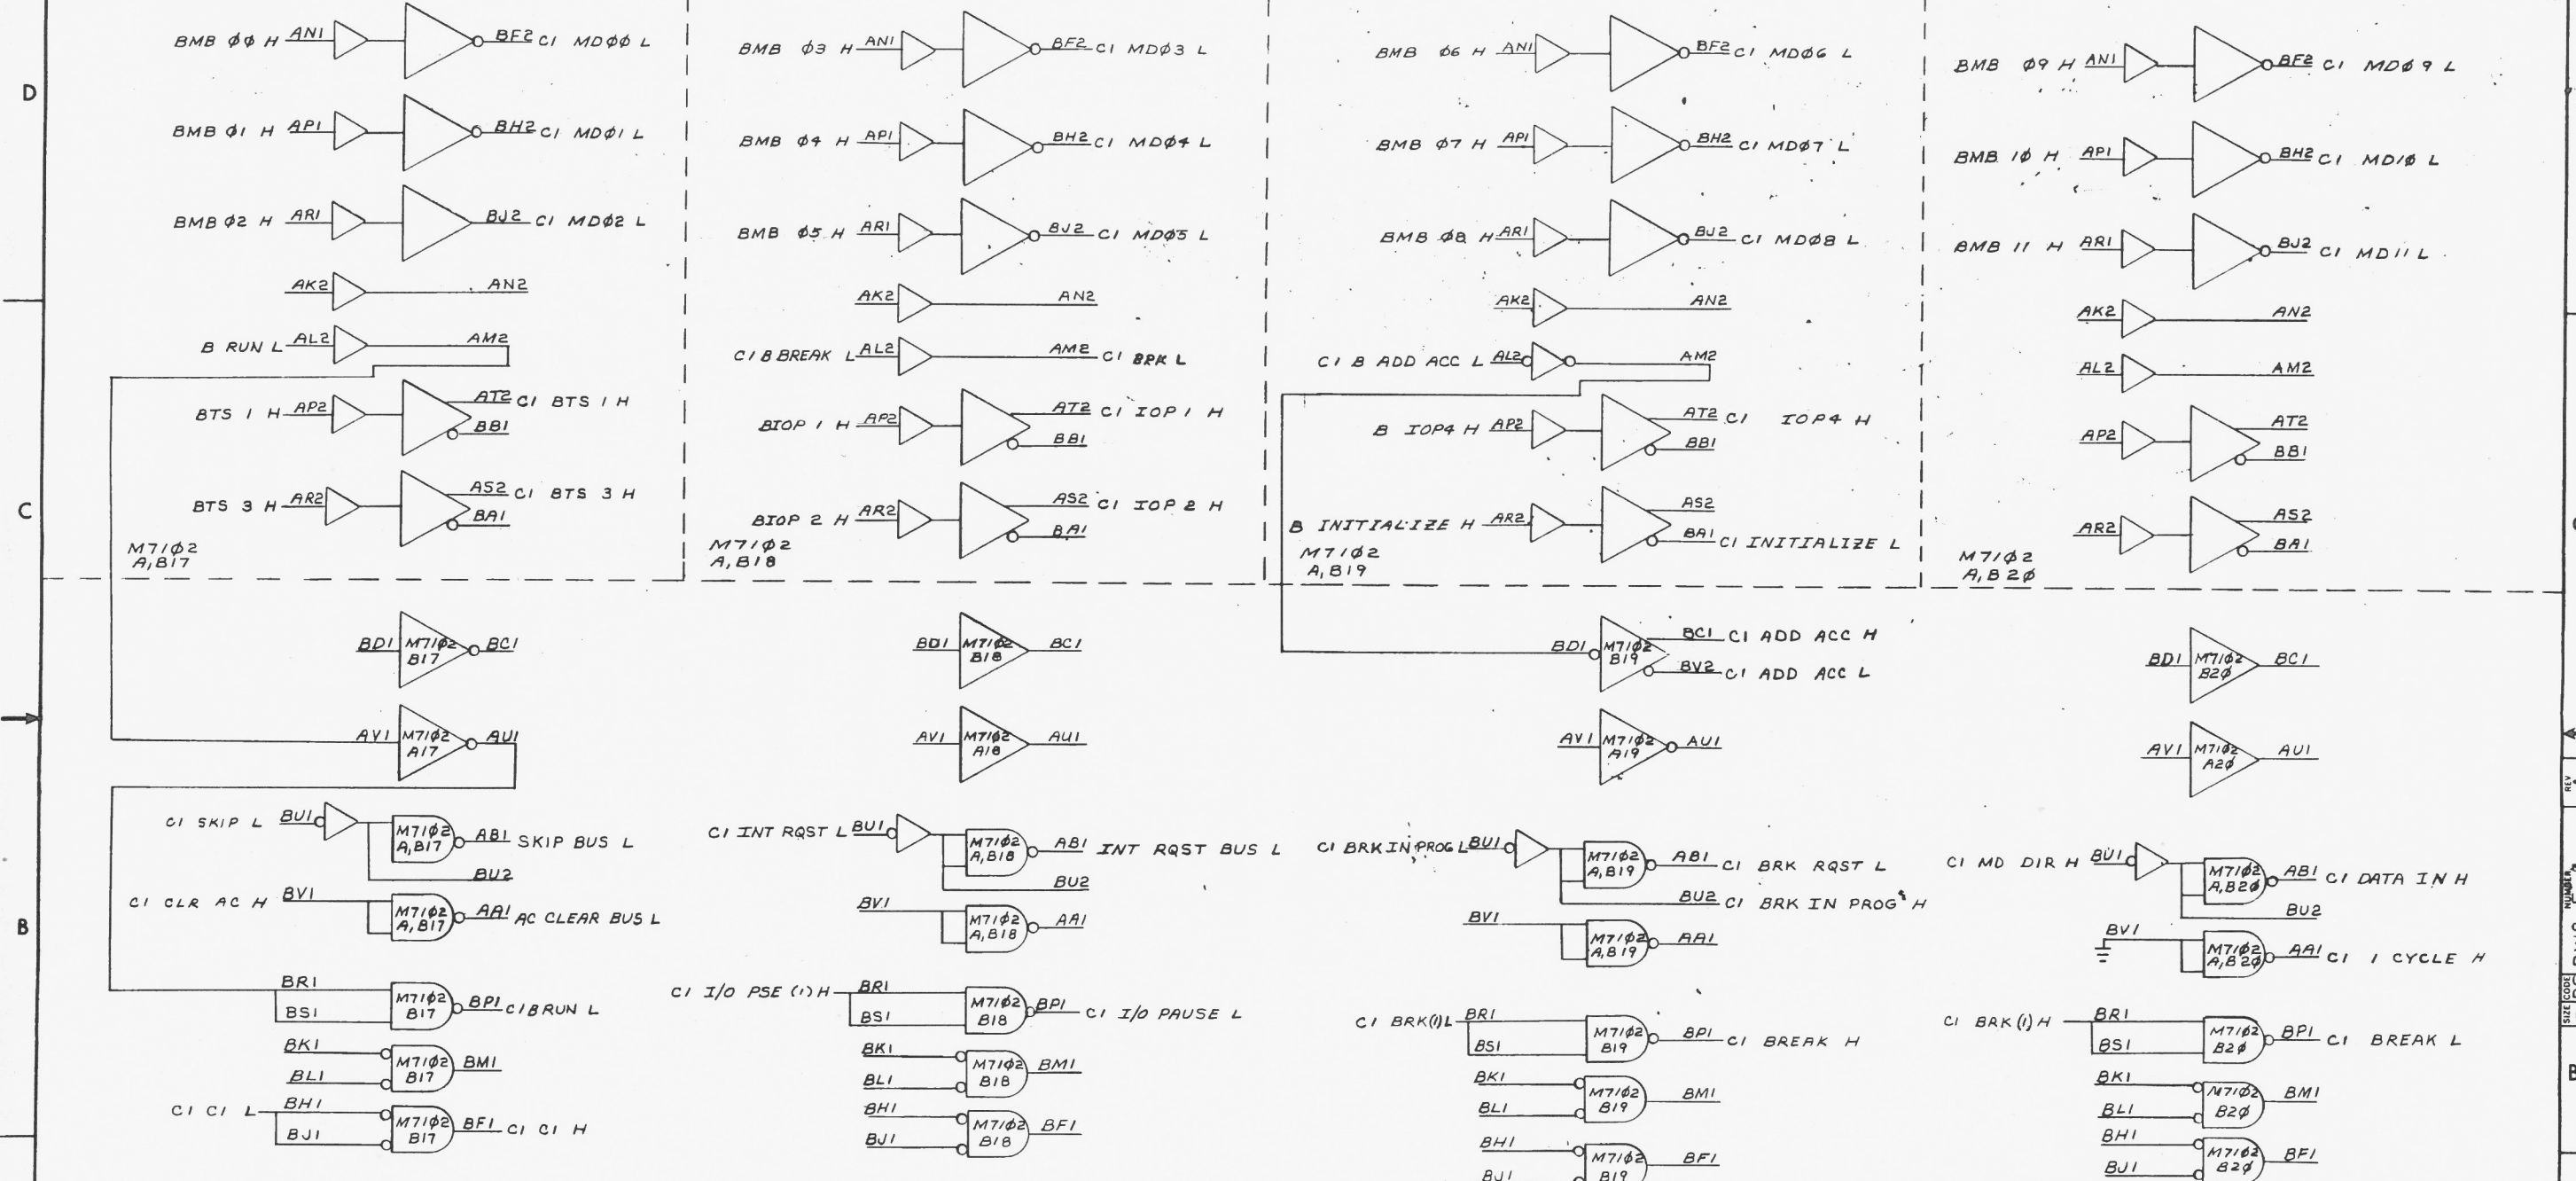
D

BMB ØØ H AN1 BF2 C1 MDØØ L
BMB Ø1 H AP1 BH2 C1 MDØ1 L
BMB Ø2 H AR1 BJ2 C1 MDØ2 L
AK2 AN2
B RUN L AL2 AM2
BTS 1 H AP2 AT2 C1 BTS 1 H BB1
BTS 3 H AR2 AS2 C1 BTS 3 H BA1
M71Ø2 A,B17

BMB Ø3 H AN1 BF2 C1 MDØ3 L
BMB Ø4 H AP1 BH2 C1 MDØ4 L
BMB Ø5 H AR1 BJ2 C1 MDØ5 L
AK2 AN2
C1 B BREAK L AL2 AM2 C1 BRK L
BIOP 1 H AP2 AT2 C1 IOP 1 H BB1
BIOP 2 H AR2 AS2 C1 IOP 2 H BA1
M71Ø2 A,B18

BMB Ø6 H AN1 BF2 C1 MDØ6 L
BMB Ø7 H AP1 BH2 C1 MDØ7 L
BMB Ø8 H AR1 BJ2 C1 MDØ8 L
AK2 AN2
C1 B ADD ACC L AL2 AM2
B IOP4 H AP2 AT2 C1 IOP4 H BB1
B INITIALIZE H AR2 AS2 BA1 C1 INITIALIZE L
M71Ø2 A,B19

BMB Ø9 H AN1 BF2 C1 MDØ9 L
BMB 1Ø H AP1 BH2 C1 MD1Ø L
BMB 11 H AR1 BJ2 C1 MD11 L
AK2 AN2
AL2 AM2
AP2 AT2 BB1
AR2 AS2 BA1
M71Ø2 A,B2Ø

C

BD1 M71Ø2 B17 BC1
AV1 M71Ø2 A17 AU1
BD1 M71Ø2 B18 BC1
AV1 M71Ø2 A18 AU1
BD1 M71Ø2 B19 BC1 C1 ADD ACC H BV2 C1 ADD ACC L
AV1 M71Ø2 A19 AU1
BD1 M71Ø2 B2Ø BC1
AV1 M71Ø2 A2Ø AU1

C1 SKIP L BU1 M71Ø2 A,B17 AB1 SKIP BUS L BU2
C1 CLR AC H BV1 M71Ø2 A,B17 AA1 AC CLEAR BUS L
BR1 BS1 M71Ø2 B17 BP1 C1 B RUN L
BK1 BL1 M71Ø2 B17 BM1
C1 C1 L BH1 BJ1 M71Ø2 B17 BF1 C1 C1 H

C1 INT RQST L BU1 M71Ø2 A,B18 AB1 INT RQST BUS L BU2
BV1 M71Ø2 A,B18 AA1
C1 I/O PSE (1) H BR1 BS1 M71Ø2 B18 BP1 C1 I/O PAUSE L
BK1 BL1 M71Ø2 B18 BM1
BH1 BJ1 M71Ø2 B18 BF1

C1 BRK IN PROG L BU1 M71Ø2 A,B19 AB1 C1 BRK RQST L BU2 C1 BRK IN PROG H
BV1 M71Ø2 A,B19 AA1
C1 BRK(1) L BR1 BS1 M71Ø2 B19 BP1 C1 BREAK H
BK1 BL1 M71Ø2 B19 BM1
BH1 BJ1 M71Ø2 B19 BF1

C1 MD DIR H BU1 M71Ø2 A,B2Ø AB1 C1 DATA IN H BU2
BV1 M71Ø2 A,B2Ø AA1 C1 1 CYCLE H
C1 BRK (1) H BR1 BS1 M71Ø2 B2Ø BP1 C1 BREAK L
BK1 BL1 M71Ø2 B2Ø BM1
BH1 BJ1 M71Ø2 B2Ø BF1

B

REV
NUMBER
SIZE CODE